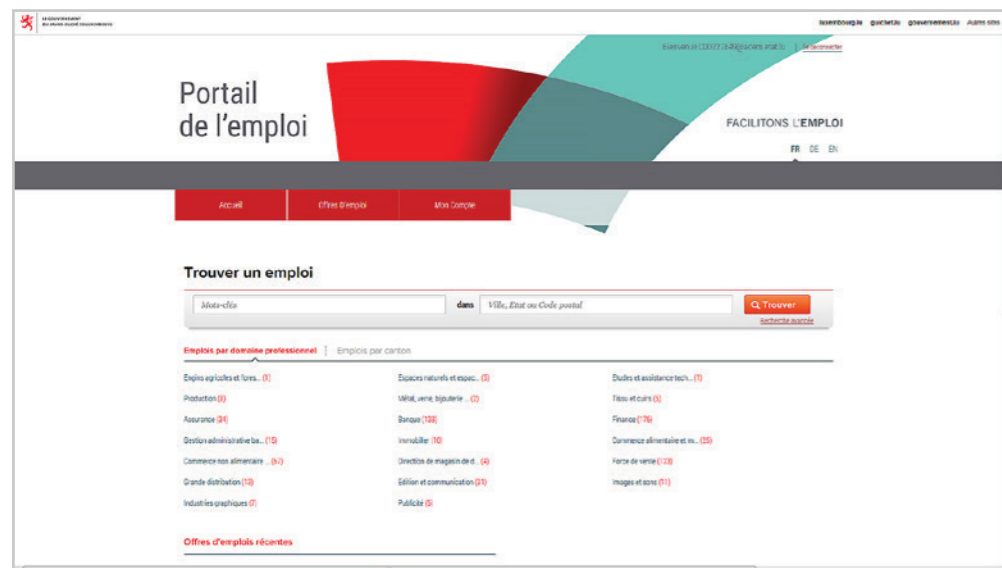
Le gouvernement du grand-duché de Luxembourg

luxembourg.lu guichet.lu gouvernement.lu Autres sites

Bienvenue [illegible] | Se déconnecter

Portail de l'emploi

FACILITONS L'EMPLOI

FR DE EN

Accueil | Offres d'emploi | Mon Compte

Trouver un emploi

Mots-clés dans Ville, Etat ou Code postal Trouver

Recherche avancée

Emplois par domaine professionnel | Emplois par canton

Espaces agricoles et fores... (1)
Production (8)
Assurance (24)
Gestion administrative ba... (15)
Commerce non alimentaire ... (67)
Grande distribution (13)
Industries graphiques (7)

Espaces naturels et espac... (3)
Métal, verre, bijouterie ... (2)
Banque (128)
Immobilier (10)
Direction de magasin de d... (4)
Edition et communication (31)
Publicité (5)

Etudes et assistance tech... (1)
Tissu et cuirs (5)
Finance (176)
Commerce alimentaire et m... (25)
Force de vente (133)
Images et sons (11)

Offres d'emplois récentes